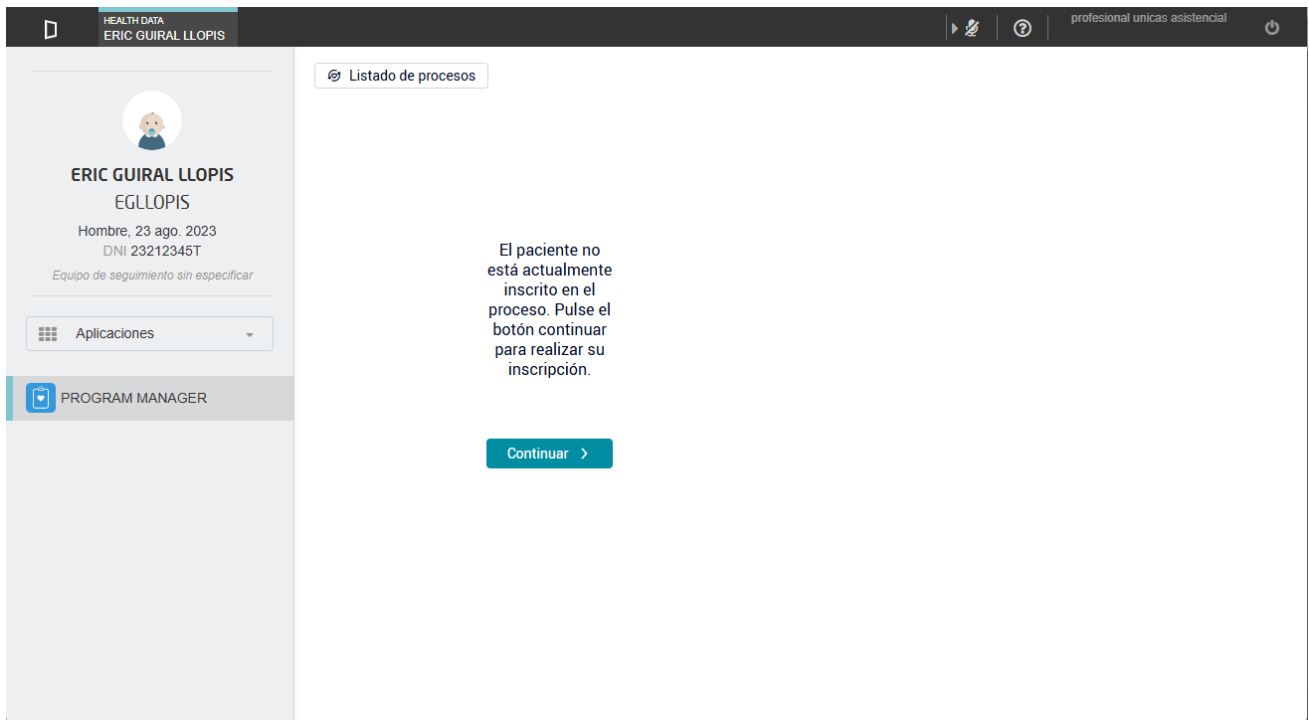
HEALTH DATA
ERIC GUIRAL LLOPIS

profesional unicas asistencial

ERIC GUIRAL LLOPIS
EGLLOPIS
Hombre, 23 ago. 2023
DNI 23212345T
Equipo de seguimiento sin especificar

Aplicaciones

PROGRAM MANAGER

Listado de procesos

El paciente no está actualmente inscrito en el proceso. Pulse el botón continuar para realizar su inscripción.

Continuar ›